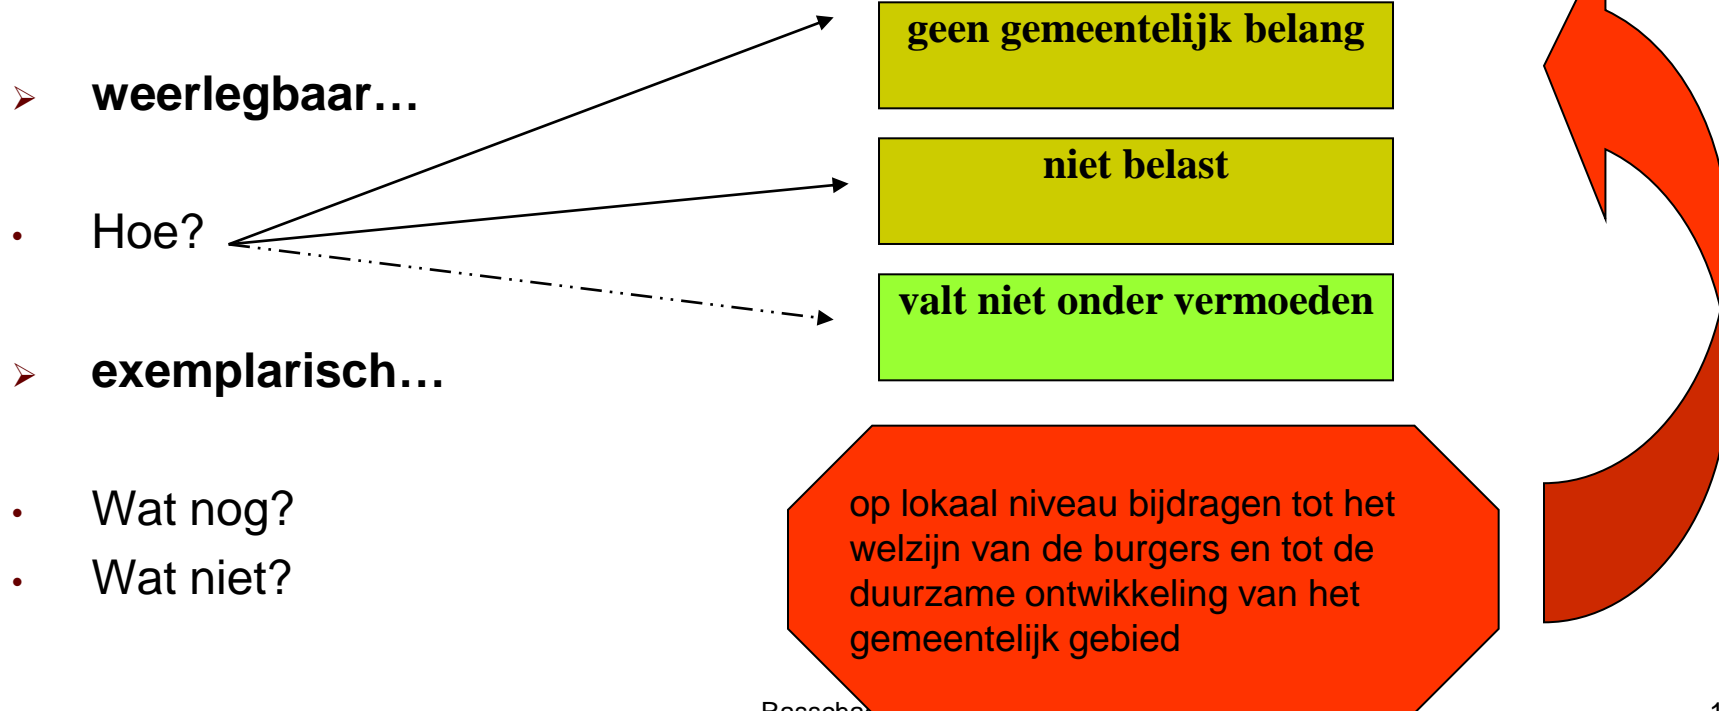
weerlegbaar…

Hoe?

exemplarisch…

Wat nog?

Wat niet?

geen gemeentelijk belang

niet belast

valt niet onder vermoeden

op lokaal niveau bijdragen tot het welzijn van de burgers en tot de duurzame ontwikkeling van het gemeentelijk gebied

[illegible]